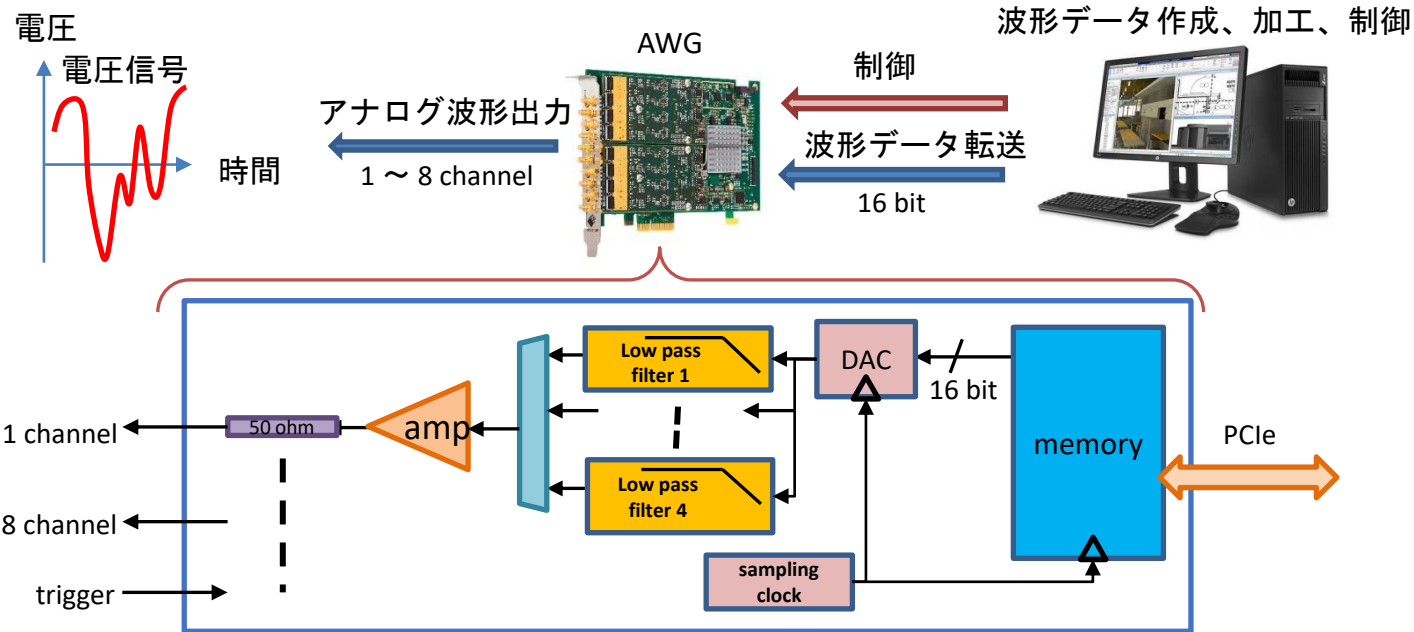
電圧

電圧信号

時間

アナログ波形出力

1 〜 8 channel

AWG

制御

波形データ転送

16 bit

波形データ作成、加工、制御

1 channel

50 ohm

amp

Low pass filter 1

Low pass filter 4

DAC

16 bit

memory

PCIe

8 channel

trigger

sampling clock